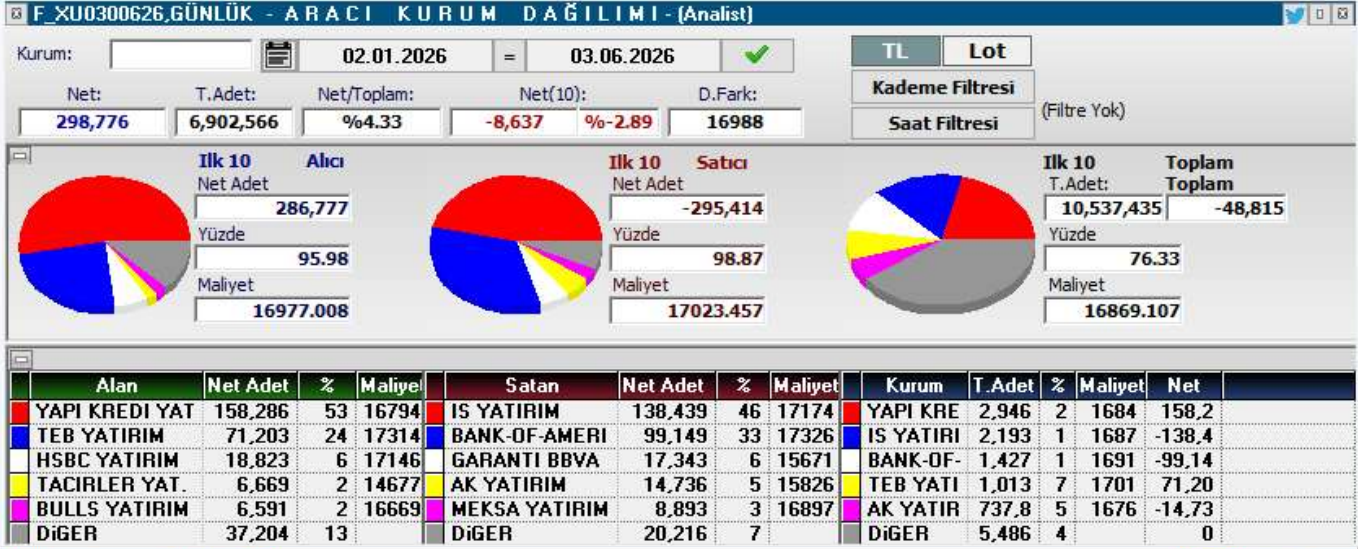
F_XU0300626,GÜNLÜK - A R A C I   K U R U M   D A Ğ I L I M I - (Analist)

Kurum: 02.01.2026 = 03.06.2026

TL Lot

Kademe Filtresi

Saat Filtresi

(Filtre Yok)

| Net: | T.Adet: | Net/Toplam: | Net(10): | | D.Fark: |
|---|---|---|---|---|---|
| 298,776 | 6,902,566 | %4.33 | -8,637 | %-2.89 | 16988 |

Ilk 10 Alıcı
Net Adet
286,777
Yüzde
95.98
Maliyet
16977.008

Ilk 10 Satıcı
Net Adet
-295,414
Yüzde
98.87
Maliyet
17023.457

Ilk 10 Toplam
T.Adet: Toplam
10,537,435 -48,815
Yüzde
76.33
Maliyet
16869.107

| Alan | Net Adet | % | Maliyet | Satan | Net Adet | % | Maliyet | Kurum | T.Adet | % | Maliyet | Net |
|---|---|---|---|---|---|---|---|---|---|---|---|---|
| YAPI KREDI YAT | 158,286 | 53 | 16794 | IS YATIRIM | 138,439 | 46 | 17174 | YAPI KRE | 2,946 | 2 | 1684 | 158,2 |
| TEB YATIRIM | 71,203 | 24 | 17314 | BANK-OF-AMERI | 99,149 | 33 | 17326 | IS YATIRI | 2,193 | 1 | 1687 | -138,4 |
| HSBC YATIRIM | 18,823 | 6 | 17146 | GARANTI BBVA | 17,343 | 6 | 15671 | BANK-OF- | 1,427 | 1 | 1691 | -99,14 |
| TACIRLER YAT. | 6,669 | 2 | 14677 | AK YATIRIM | 14,736 | 5 | 15826 | TEB YATI | 1,013 | 7 | 1701 | 71,20 |
| BULLS YATIRIM | 6,591 | 2 | 16669 | MEKSA YATIRIM | 8,893 | 3 | 16897 | AK YATIR | 737,8 | 5 | 1676 | -14,73 |
| DiGER | 37,204 | 13 | | DiGER | 20,216 | 7 | | DiGER | 5,486 | 4 | | 0 |